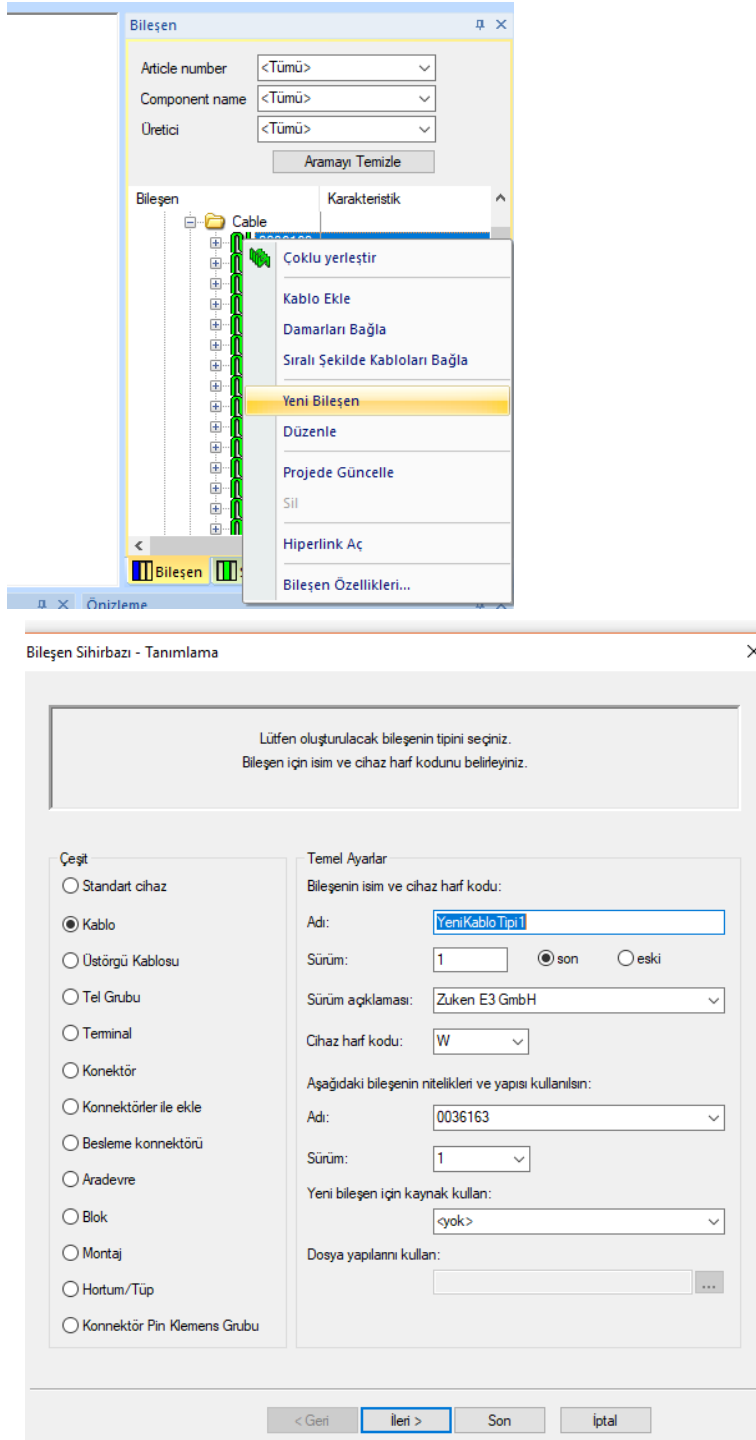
Bileşen

Article number <Tümü>
Component name <Tümü>
Üretici <Tümü>
Aramayı Temizle

| Bileşen | Karakteristik |
|---|---|
| Cable | |

Çoklu yerleştir
Kablo Ekle
Damarları Bağla
Sıralı Şekilde Kabloları Bağla
Yeni Bileşen
Düzenle
Projede Güncelle
Sil
Hiperlink Aç
Bileşen Özellikleri...

Bileşen
Önizleme

Bileşen Sihirbazı - Tanımlama

Lütfen oluşturulacak bileşenin tipini seçiniz.
Bileşen için isim ve cihaz harf kodunu belirleyiniz.

Çeşit
Standart cihaz
Kablo
Üstörgü Kablosu
Tel Grubu
Terminal
Konektör
Konnektörler ile ekle
Besleme konnektörü
Aradevre
Blok
Montaj
Hortum/Tüp
Konnektör Pin Klemens Grubu

Temel Ayarlar
Bileşenin isim ve cihaz harf kodu:
Adı: YeniKabloTipi1
Sürüm: 1 son eski
Sürüm açıklaması: Zuken E3 GmbH
Cihaz harf kodu: W
Aşağıdaki bileşenin nitelikleri ve yapısı kullanılsın:
Adı: 0036163
Sürüm: 1
Yeni bileşen için kaynak kullan:
<yok>
Dosya yapılarını kullan:
...

< Geri İleri > Son İptal